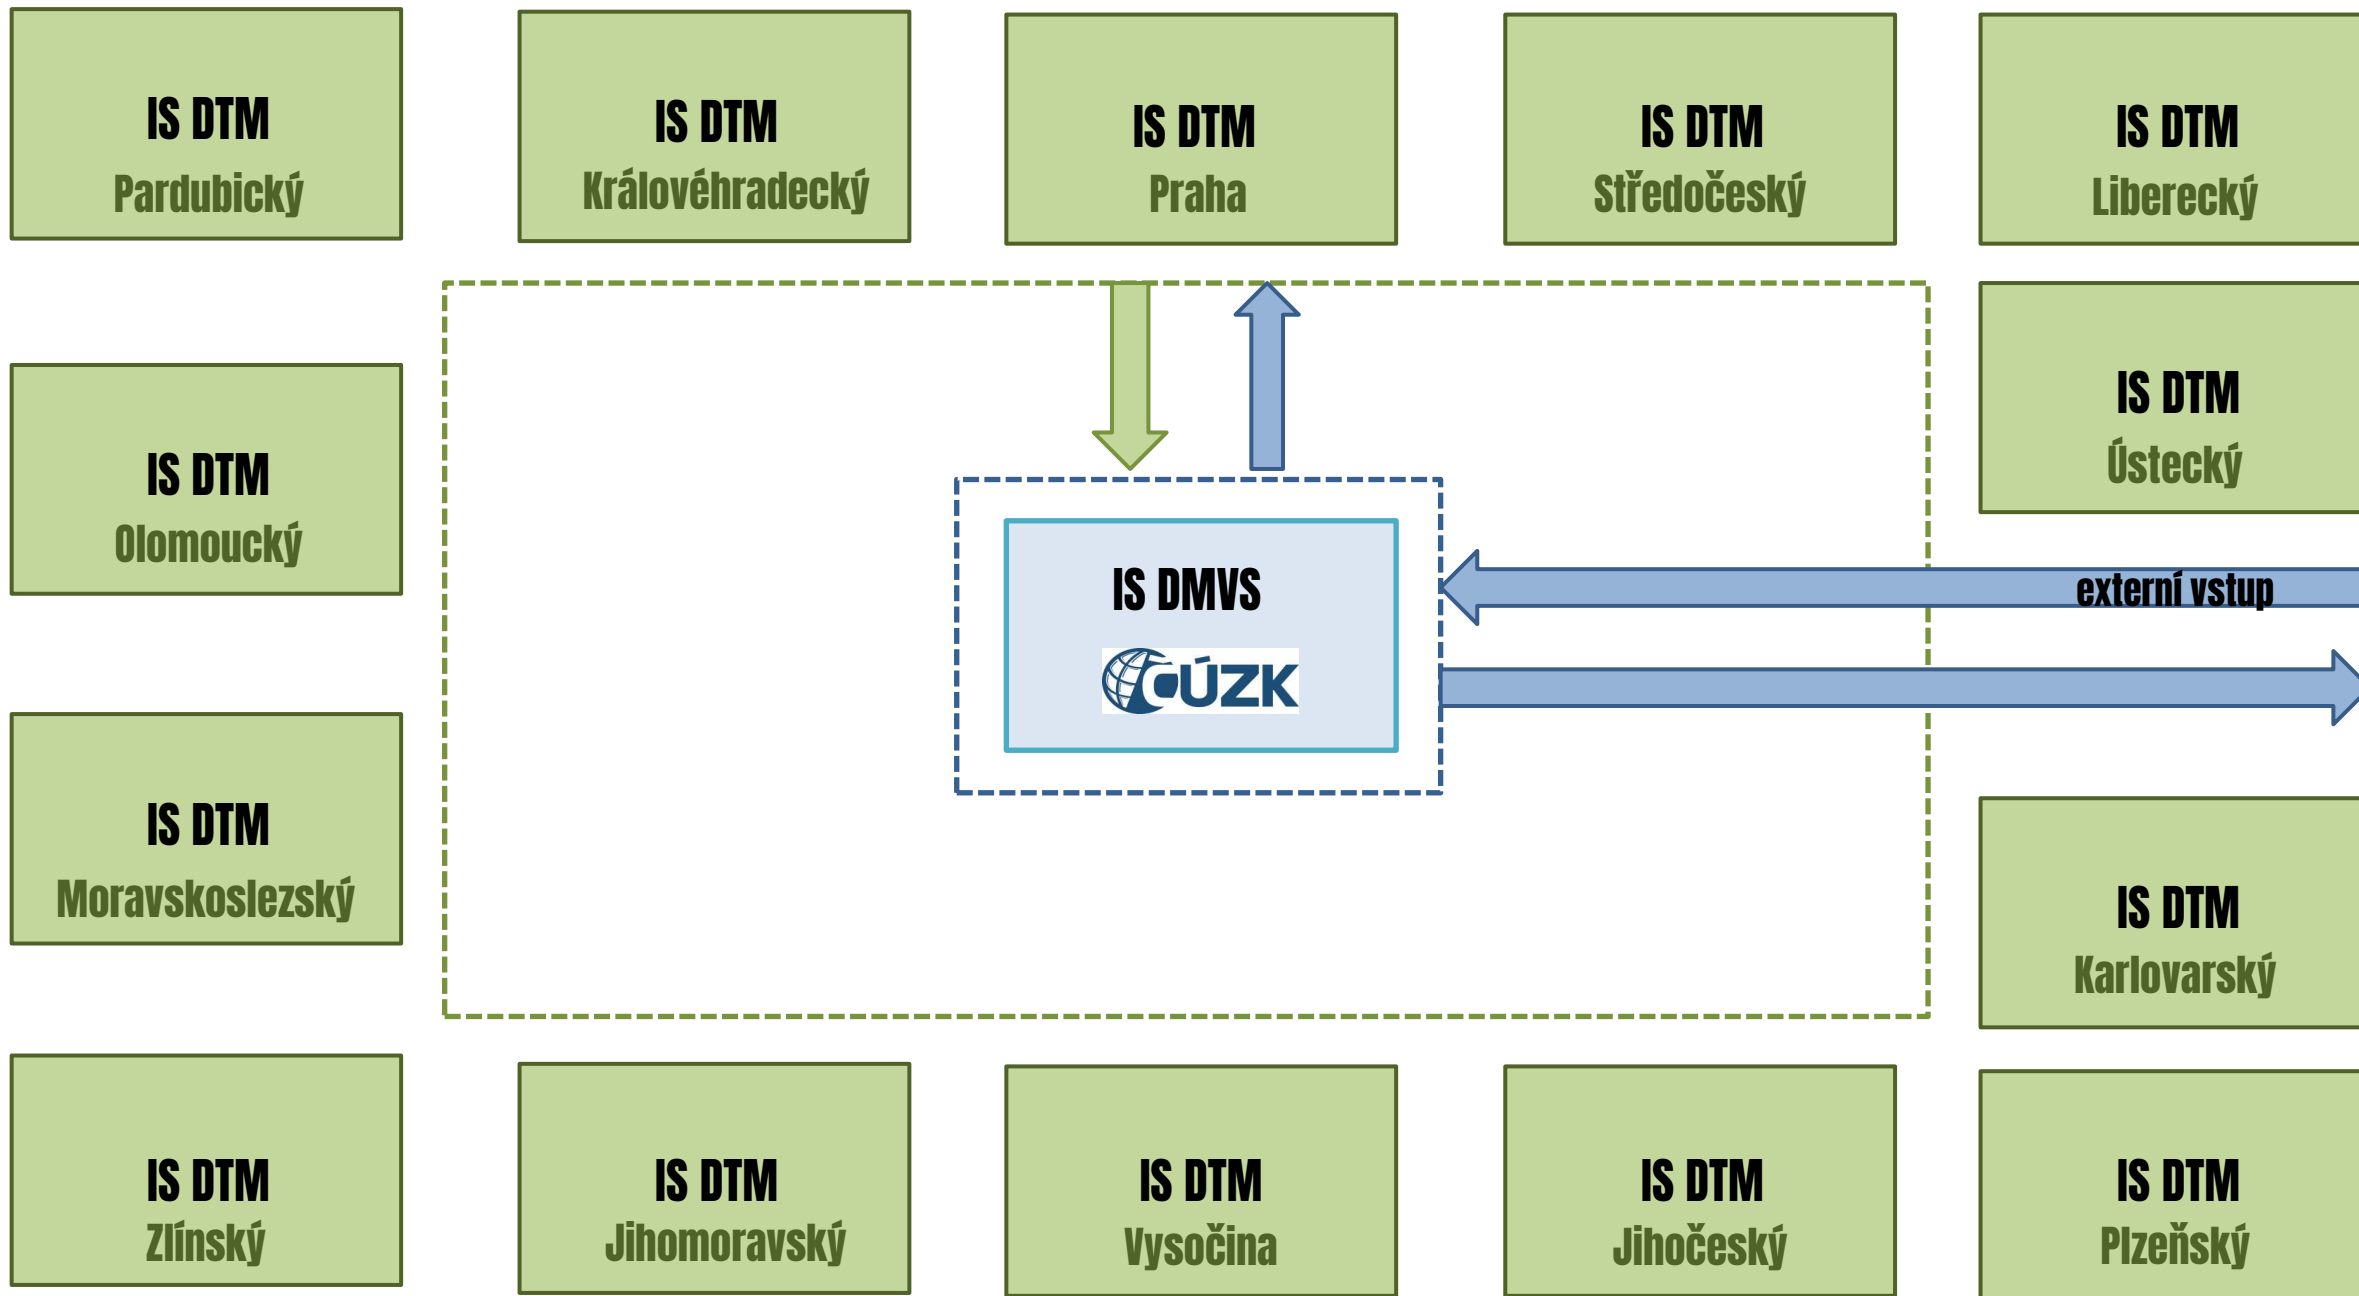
IS DTM
Pardubický

IS DTM
Královéhradecký

IS DTM
Praha

IS DTM
Středočeský

IS DTM
Liberecký

IS DTM
Ústecký

IS DTM
Olomoucký

IS DMVS
ČÚZK

externí vstup

IS DTM
Moravskoslezský

IS DTM
Karlovarský

IS DTM
Zlínský

IS DTM
Jihomoravský

IS DTM
Vysočina

IS DTM
Jihočeský

IS DTM
Plzeňský